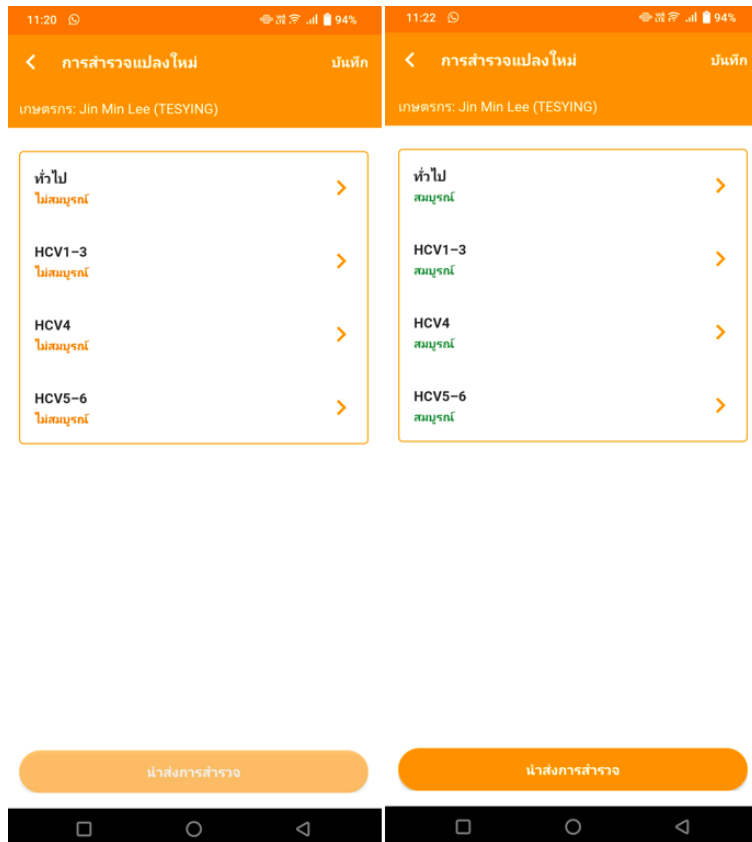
11:20 94%

การสำรวจแปลงใหม่ บันทึก

เกษตรกร: Jin Min Lee (TESYING)

ทั่วไป
ไม่สมบูรณ์

HCV1-3
ไม่สมบูรณ์

HCV4
ไม่สมบูรณ์

HCV5-6
ไม่สมบูรณ์

นำส่งการสำรวจ

11:22 94%

การสำรวจแปลงใหม่ บันทึก

เกษตรกร: Jin Min Lee (TESYING)

ทั่วไป
สมบูรณ์

HCV1-3
สมบูรณ์

HCV4
สมบูรณ์

HCV5-6
สมบูรณ์

นำส่งการสำรวจ